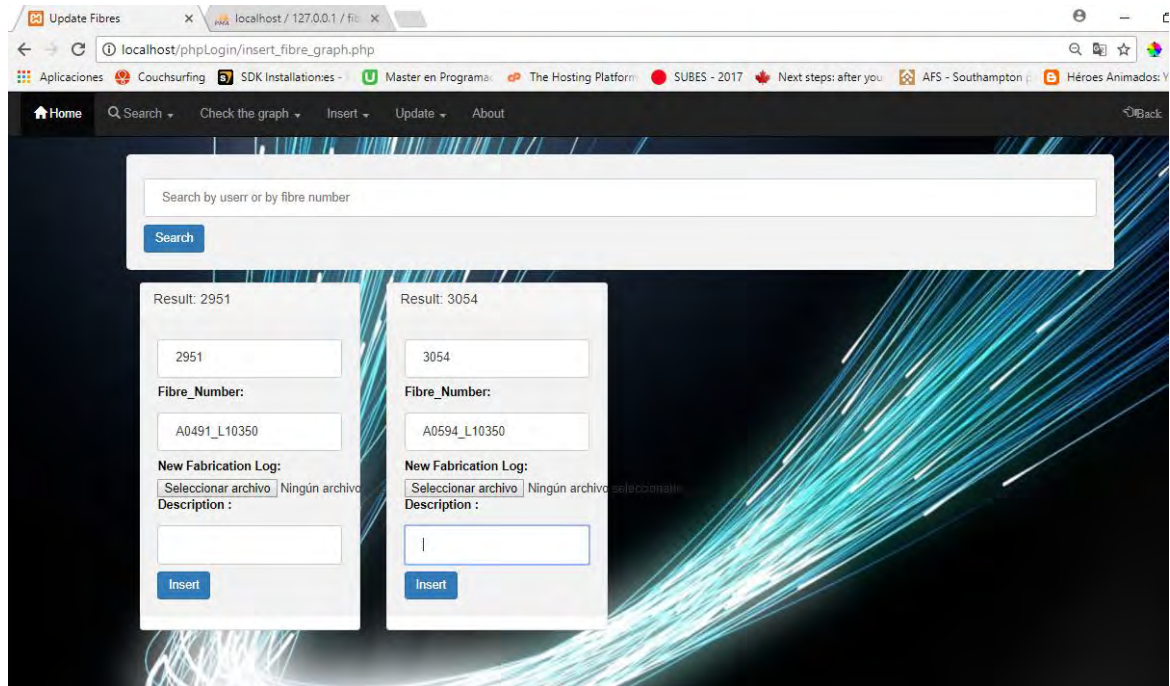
Update Fibres ×
localhost / 127.0.0.1 / fib ×
localhost/phpLogin/insert_fibre_graph.php
Aplicaciones Couchsurfing SDK Installationes - Master en Programac The Hosting Platform SUBES - 2017 Next steps: after you AFS - Southampton Héroes Animados: Y

Home Search Check the graph Insert Update About Back

Search by userr or by fibre number
Search

Result: 2951
2951
Fibre_Number:
A0491_L10350
New Fabrication Log:
Seleccionar archivo Ningún archivo
Description :
Insert

Result: 3054
3054
Fibre_Number:
A0594_L10350
New Fabrication Log:
Seleccionar archivo Ningún archivo seleccionado
Description :
Insert